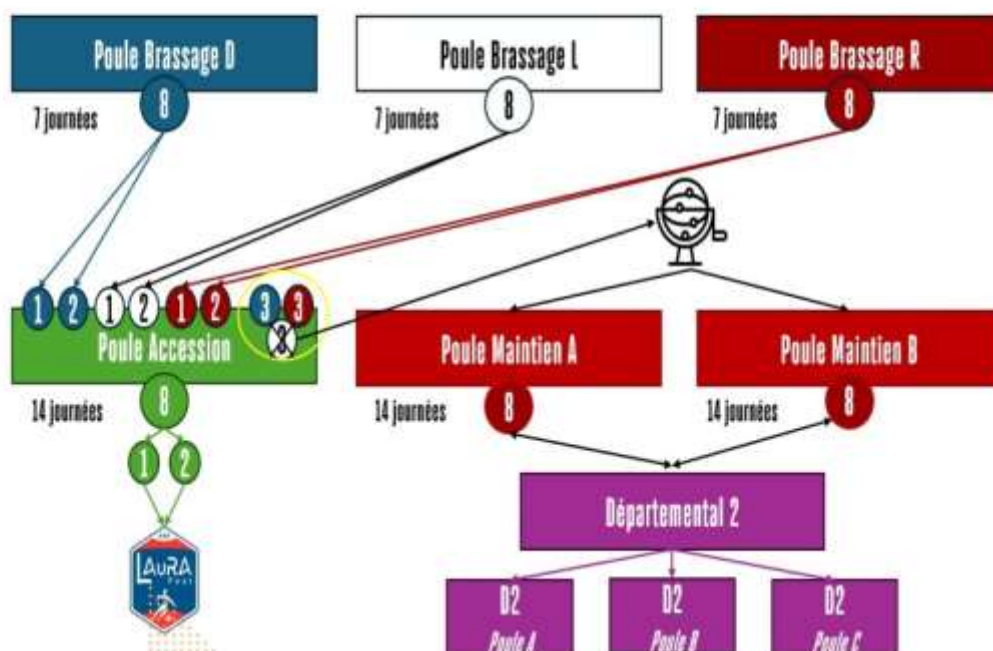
Poule Brassage D

8

7 journées

Poule Brassage L

8

7 journées

Poule Brassage R

8

7 journées

1 2 1 2 1 2 3 3

Poule Accession

8

14 journées

1 2

LAuRA Foot

Poule Maintien A

14 journées

8

Poule Maintien B

14 journées

8

Départemental 2

D2 Poule A

D2 Poule B

D2 Poule C